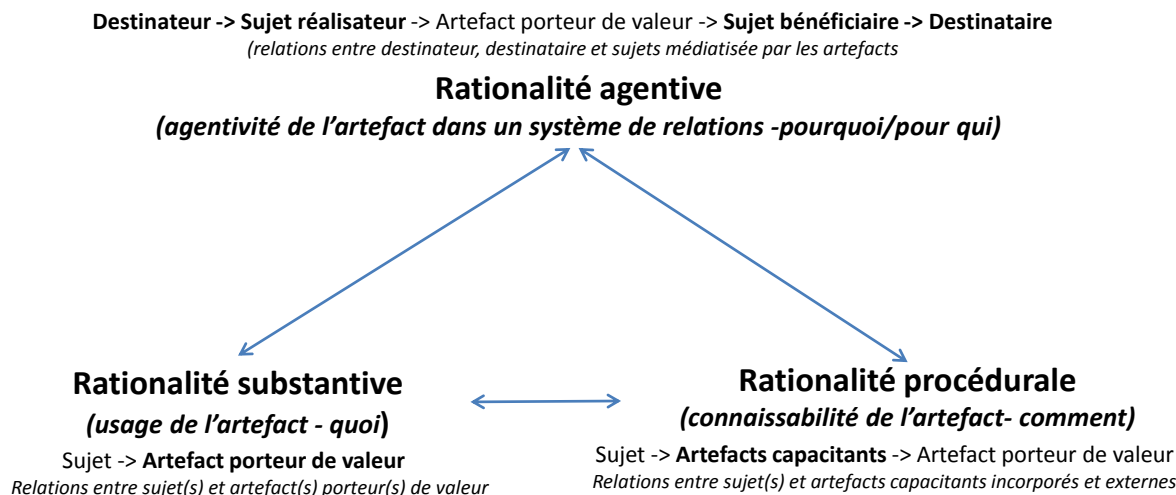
**Destinateur -> Sujet réalisateur** -> Artefact porteur de valeur -> **Sujet bénéficiaire -> Destinataire**
*(relations entre destinateur, destinataire et sujets médiatisée par les artefacts*

**Rationalité agentive**
***(agentivité de l'artefact dans un système de relations -pourquoi/pour qui)***

**Rationalité substantive**
***(usage de l'artefact - quoi*)**
Sujet -> **Artefact porteur de valeur**
*Relations entre sujet(s) et artefact(s) porteur(s) de valeur*

**Rationalité procédurale**
***(connaissabilité de l'artefact- comment)***
Sujet -> **Artefacts capacitants** -> Artefact porteur de valeur
*Relations entre sujet(s) et artefacts capacitants incorporés et externes*